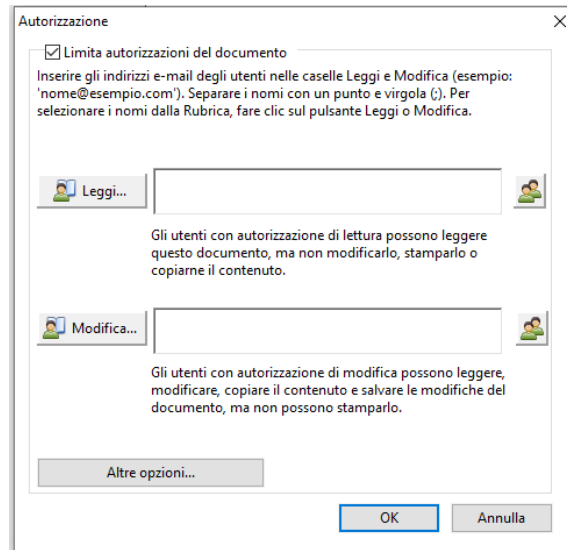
Autorizzazione

☑ Limita autorizzazioni del documento

Inserire gli indirizzi e-mail degli utenti nelle caselle Leggi e Modifica (esempio: 'nome@esempio.com'). Separare i nomi con un punto e virgola (;). Per selezionare i nomi dalla Rubrica, fare clic sul pulsante Leggi o Modifica.

Leggi...

Gli utenti con autorizzazione di lettura possono leggere questo documento, ma non modificarlo, stamparlo o copiarne il contenuto.

Modifica...

Gli utenti con autorizzazione di modifica possono leggere, modificare, copiare il contenuto e salvare le modifiche del documento, ma non possono stamparlo.

Altre opzioni...

OK

Annulla